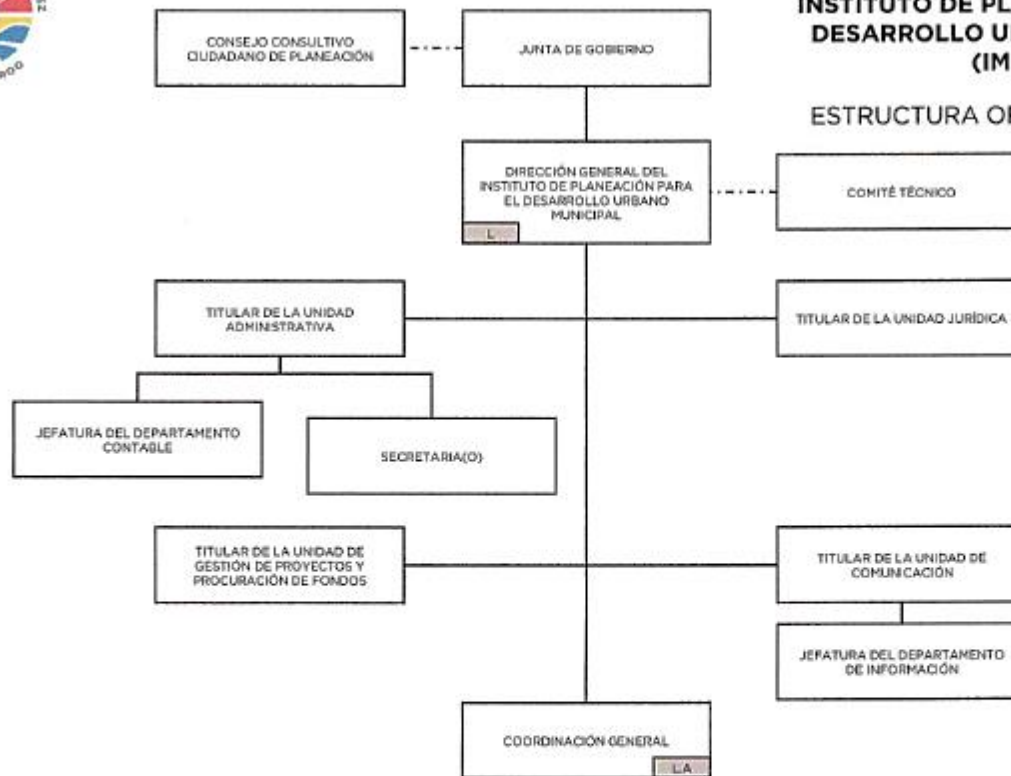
INSTITUTO DE PL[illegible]
DESARROLLO U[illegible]
(IM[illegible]

ESTRUCTURA O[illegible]

CONSEJO CONSULTIVO CIUDADANO DE PLANEACIÓN

JUNTA DE GOBIERNO

DIRECCIÓN GENERAL DEL INSTITUTO DE PLANEACIÓN PARA EL DESARROLLO URBANO MUNICIPAL

L

COMITÉ TÉCNICO

TITULAR DE LA UNIDAD ADMINISTRATIVA

TITULAR DE LA UNIDAD JURÍDICA

JEFATURA DEL DEPARTAMENTO CONTABLE

SECRETARIA(O)

TITULAR DE LA UNIDAD DE GESTIÓN DE PROYECTOS Y PROCURACIÓN DE FONDOS

TITULAR DE LA UNIDAD DE COMUNICACIÓN

JEFATURA DEL DEPARTAMENTO DE INFORMACIÓN

COORDINACIÓN GENERAL

LA